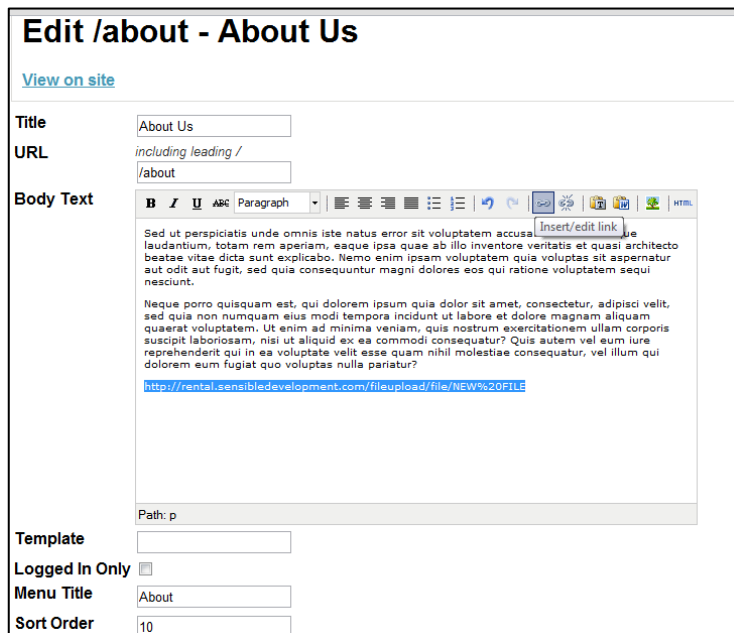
Edit /about - About Us

View on site

Title
About Us

URL
including leading /
/about

Body Text
B I U ABC Paragraph HTML
Insert/edit link

Sed ut perspiciatis unde omnis iste natus error sit voluptatem accusa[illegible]ue laudantium, totam rem aperiam, eaque ipsa quae ab illo inventore veritatis et quasi architecto beatae vitae dicta sunt explicabo. Nemo enim ipsam voluptatem quia voluptas sit aspernatur aut odit aut fugit, sed quia consequuntur magni dolores eos qui ratione voluptatem sequi nesciunt.

Neque porro quisquam est, qui dolorem ipsum quia dolor sit amet, consectetur, adipisci velit, sed quia non numquam eius modi tempora incidunt ut labore et dolore magnam aliquam quaerat voluptatem. Ut enim ad minima veniam, quis nostrum exercitationem ullam corporis suscipit laboriosam, nisi ut aliquid ex ea commodi consequatur? Quis autem vel eum iure reprehenderit qui in ea voluptate velit esse quam nihil molestiae consequatur, vel illum qui dolorem eum fugiat quo voluptas nulla pariatur?

http://rental.sensibledevelopment.com/fileupload/file/NEW%20FILE

Path: p

Template

Logged In Only

Menu Title
About

Sort Order
10